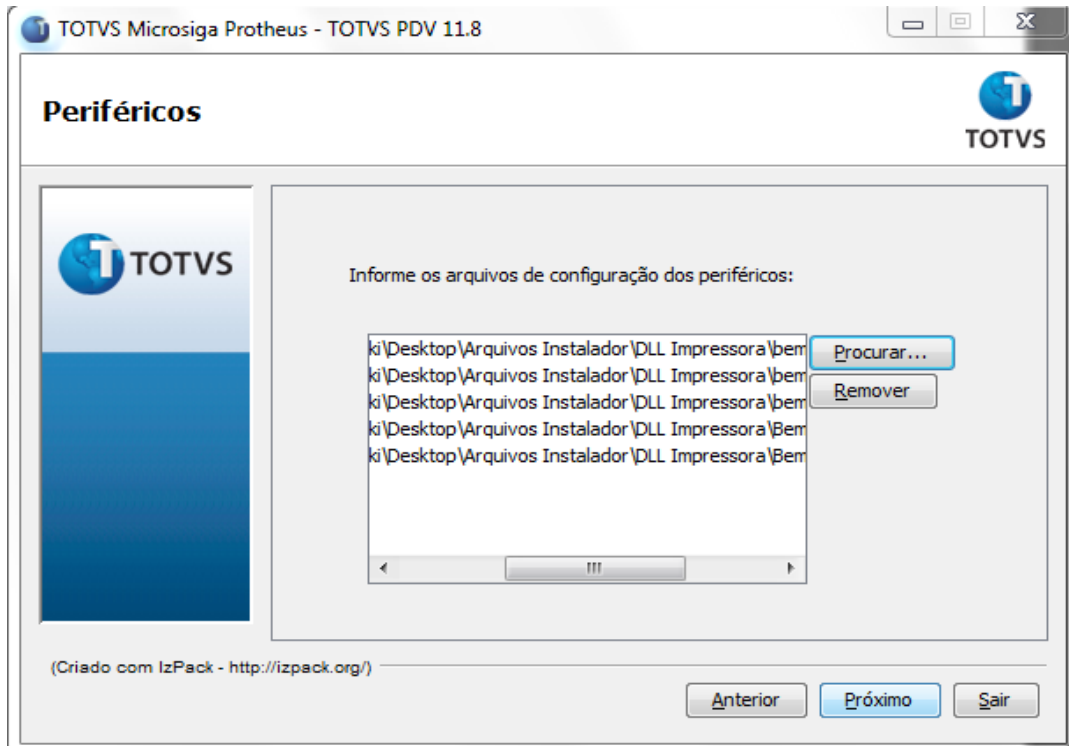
TOTVS Microsiga Protheus - TOTVS PDV 11.8

Periféricos

TOTVS

TOTVS

Informe os arquivos de configuração dos periféricos:

ki\Desktop\Arquivos Instalador\DLL Impressora\bem
ki\Desktop\Arquivos Instalador\DLL Impressora\bem
ki\Desktop\Arquivos Instalador\DLL Impressora\bem
ki\Desktop\Arquivos Instalador\DLL Impressora\Bem
ki\Desktop\Arquivos Instalador\DLL Impressora\Bem

Procurar...
Remover

(Criado com IzPack - http://izpack.org/)

Anterior
Próximo
Sair